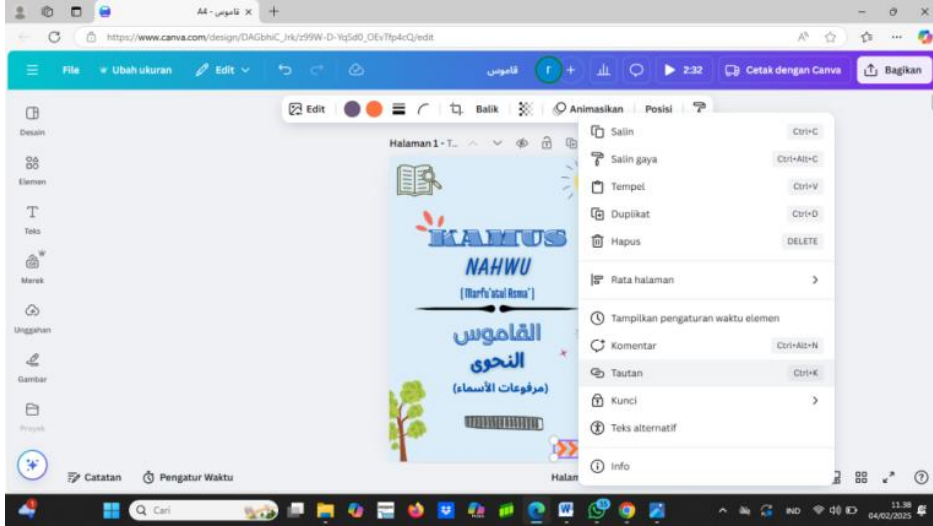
A4 - قاموس ×

https://www.canva.com/design/DAGbhiC_Irk/z99W-D-Yq5d0_OEvTfp4cQ/edit

File Ubah ukuran Edit قاموس 2:32 Cetak dengan Canva Bagikan

Desain
Elemen
Teks
Merek
Unggahan
Gambar
Proyek

Edit Balik Animasikan Posisi

Halaman 1 - T...

KAMUS
NAHWU
[Marfu'atul Asma']
القاموس
النحوى
(مرفوعات الأسماء)

Salin Ctrl+C
Salin gaya Ctrl+Alt+C
Tempel Ctrl+V
Duplikat Ctrl+D
Hapus DELETE
Rata halaman
Tampilkan pengaturan waktu elemen
Komentar Ctrl+Alt+N
Tautan Ctrl+K
Kunci
Teks alternatif
Info

Catatan Pengatur Waktu Halam

Cari
IND 11.38 04/02/2025